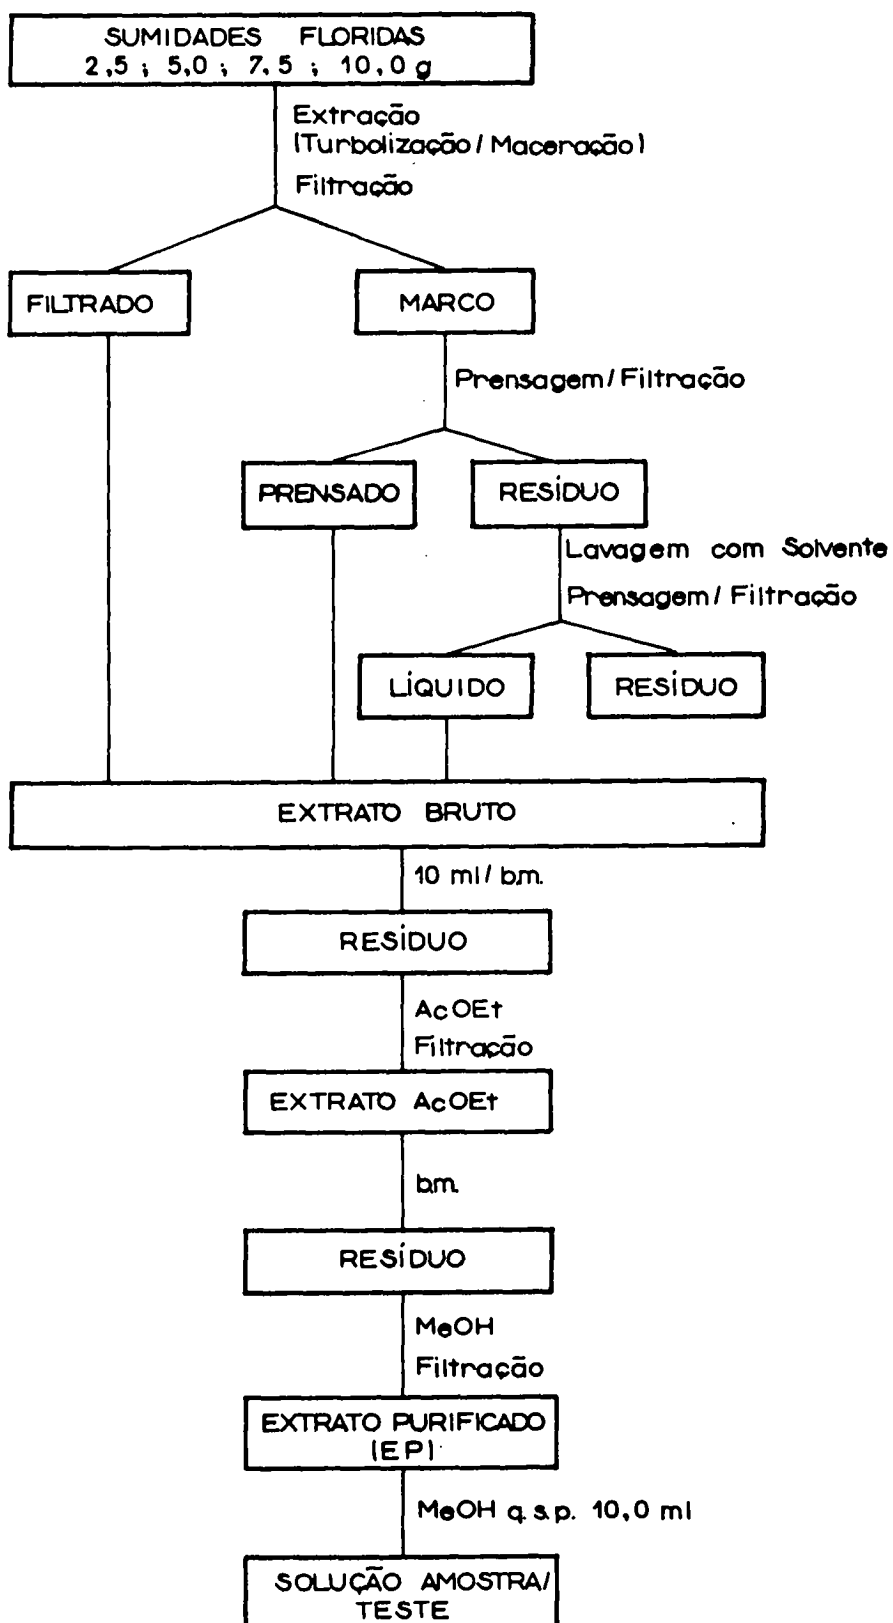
SUMIDADES FLORIDAS
2,5 ; 5,0 ; 7,5 ; 10,0 g

Extração
(Turbolização / Maceração)
Filtração

FILTRADO

MARCO

Prensagem / Filtração

PRENSADO

RESÍDUO

Lavagem com Solvente
Prensagem / Filtração

LÍQUIDO

RESÍDUO

EXTRATO BRUTO

10 ml / b.m.

RESÍDUO

AcOEt
Filtração

EXTRATO AcOEt

b.m.

RESÍDUO

MeOH
Filtração

EXTRATO PURIFICADO
(EP)

MeOH q.s.p. 10,0 ml

SOLUÇÃO AMOSTRA/
TESTE